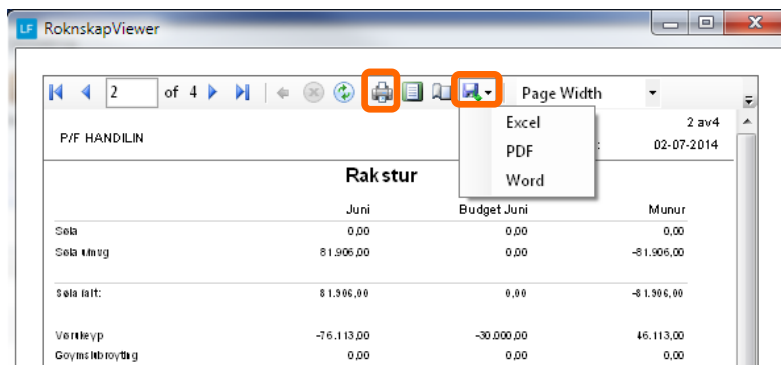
LF RokVnskapViewer

2 of 4

Page Width

Excel
PDF
Word

P/F HANDILIN

2 av4

02-07-2014

Rakstur

| | Juni | Budget Juni | Munur |
|---|---|---|---|
| Søla | 0,00 | 0,00 | 0,00 |
| Søla uttan mvg | 81.906,00 | 0,00 | -81.906,00 |
| Søla íalt: | 81.906,00 | 0,00 | -81.906,00 |
| Vørukeyp | -76.113,00 | -30.000,00 | 46.113,00 |
| Goymslubroyting | 0,00 | 0,00 | 0,00 |